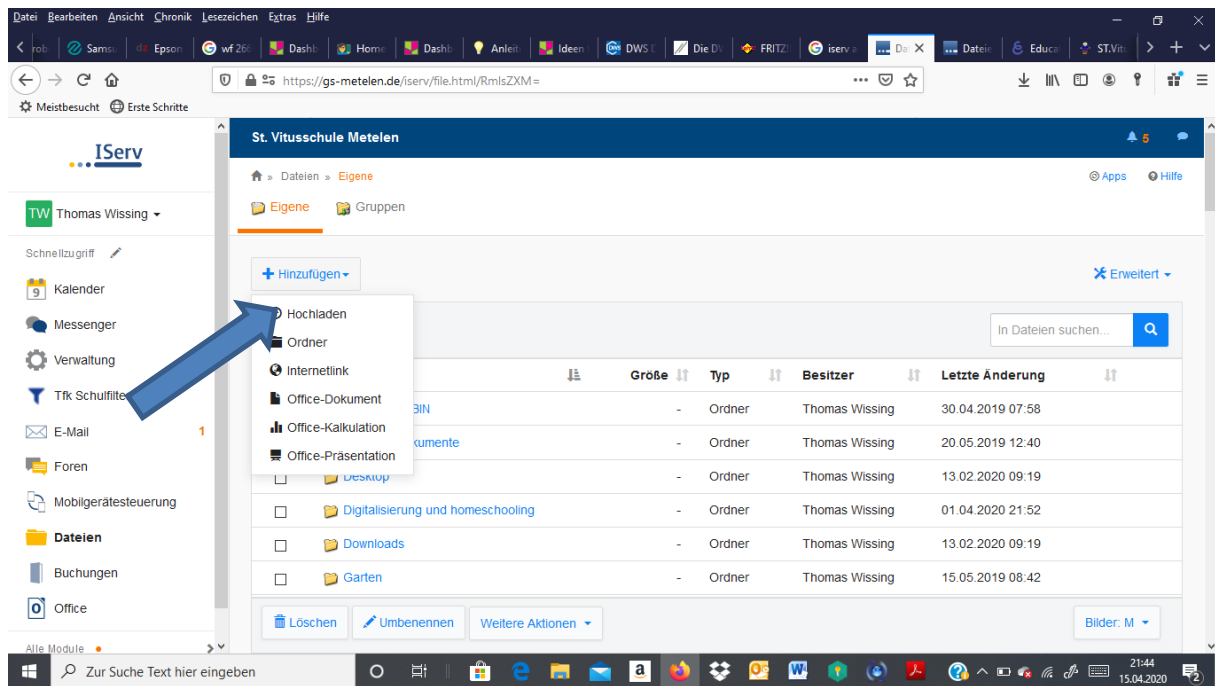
Datei Bearbeiten Ansicht Chronik Lesezeichen Extras Hilfe

rob Samsu Epson wf 266 Dashb Home Dashb Anleit Ideen DWS Die D FRITZ iserv Da Datei Educa ST.Vitu

https://gs-metelen.de/iserv/file.html/RmlsZXM=

Meistbesucht Erste Schritte

IServ

TW Thomas Wissing

Schnellzugriff

Kalender
Messenger
Verwaltung
Tfk Schulfilter
E-Mail 1
Foren
Mobilgerätesteuerung
Dateien
Buchungen
Office
Alle Module

St. Vitusschule Metelen

5

Dateien » Eigene

Apps Hilfe

Eigene Gruppen

Hinzufügen

Erweitert

Hochladen
Ordner
Internetlink
Office-Dokument
Office-Kalkulation
Office-Präsentation

In Dateien suchen...

| | Name | Größe | Typ | Besitzer | Letzte Änderung |
|---|---|---|---|---|---|
| | BIN | - | Ordner | Thomas Wissing | 30.04.2019 07:58 |
| | kumente | - | Ordner | Thomas Wissing | 20.05.2019 12:40 |
| ☐ | Desktop | - | Ordner | Thomas Wissing | 13.02.2020 09:19 |
| ☐ | Digitalisierung und homeschooling | - | Ordner | Thomas Wissing | 01.04.2020 21:52 |
| ☐ | Downloads | - | Ordner | Thomas Wissing | 13.02.2020 09:19 |
| ☐ | Garten | - | Ordner | Thomas Wissing | 15.05.2019 08:42 |

Löschen Umbenennen Weitere Aktionen

Bilder: M

Zur Suche Text hier eingeben

21:44
15.04.2020